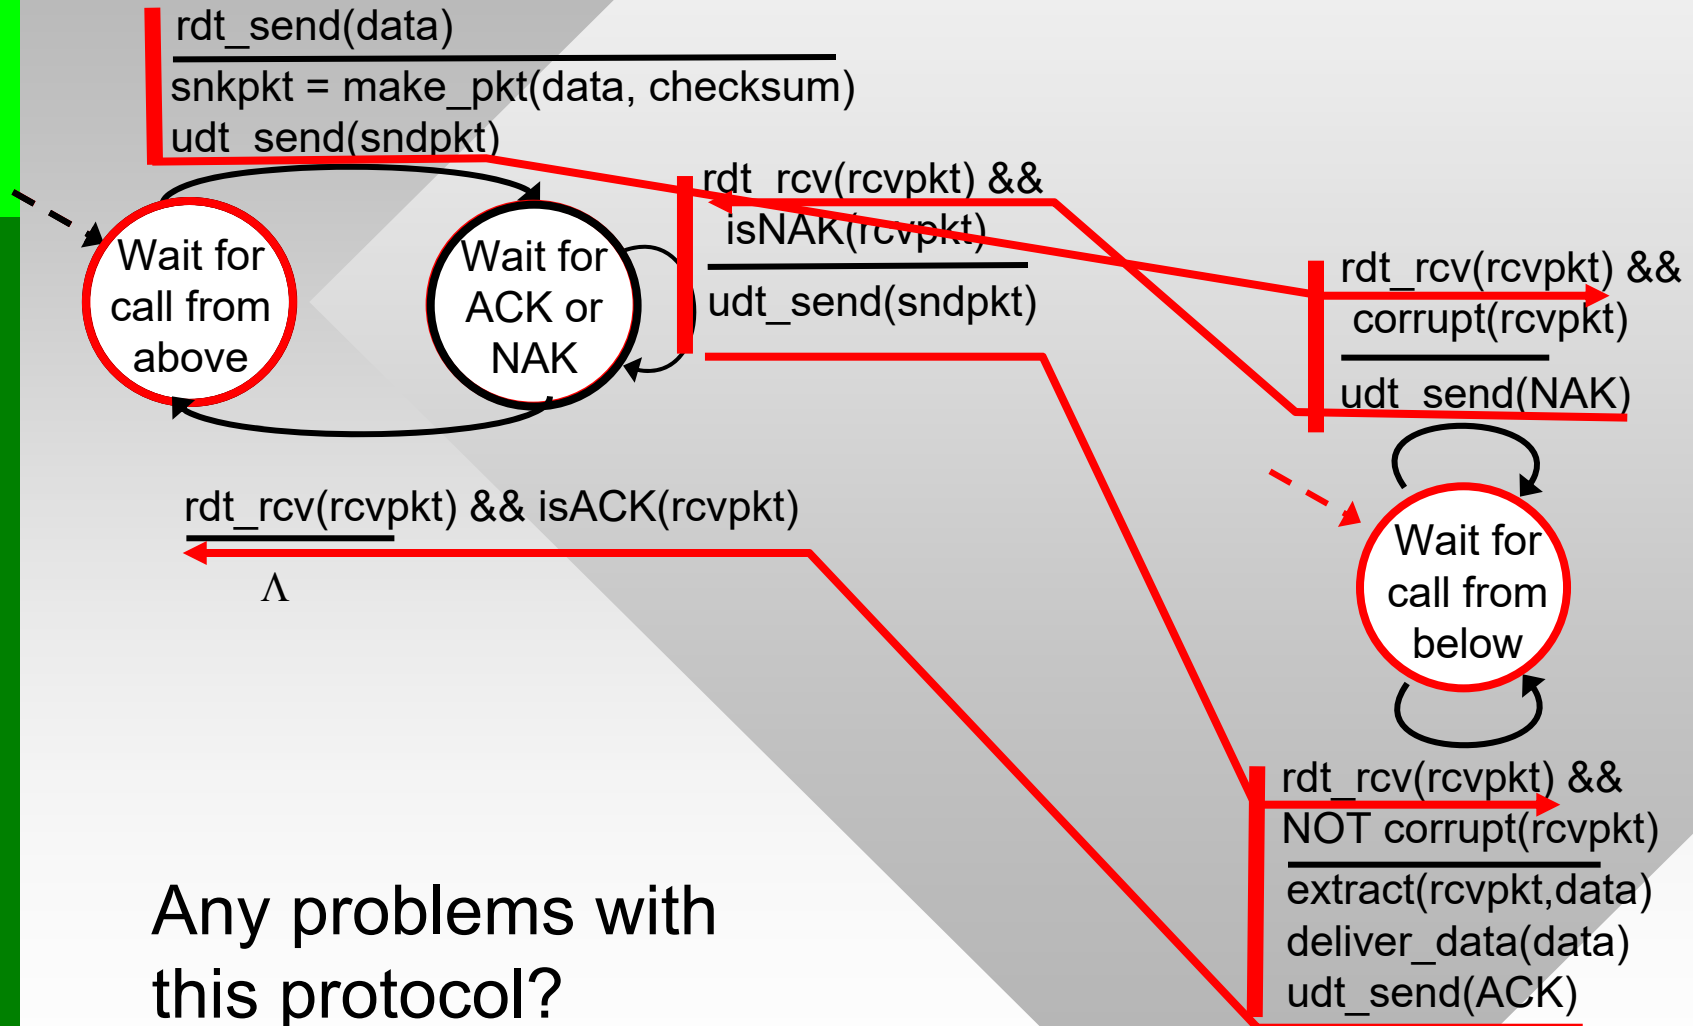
rdt_send(data)

snkpkt = make_pkt(data, checksum)
udt_send(sndpkt)

Wait for call from above

Wait for ACK or NAK

rdt_rcv(rcvpkt) && isNAK(rcvpkt)

udt_send(sndpkt)

rdt_rcv(rcvpkt) && corrupt(rcvpkt)

udt_send(NAK)

Wait for call from below

rdt_rcv(rcvpkt) && isACK(rcvpkt)

$\Lambda$

rdt_rcv(rcvpkt) && NOT corrupt(rcvpkt)

extract(rcvpkt,data)
deliver_data(data)
udt_send(ACK)

Any problems with this protocol?